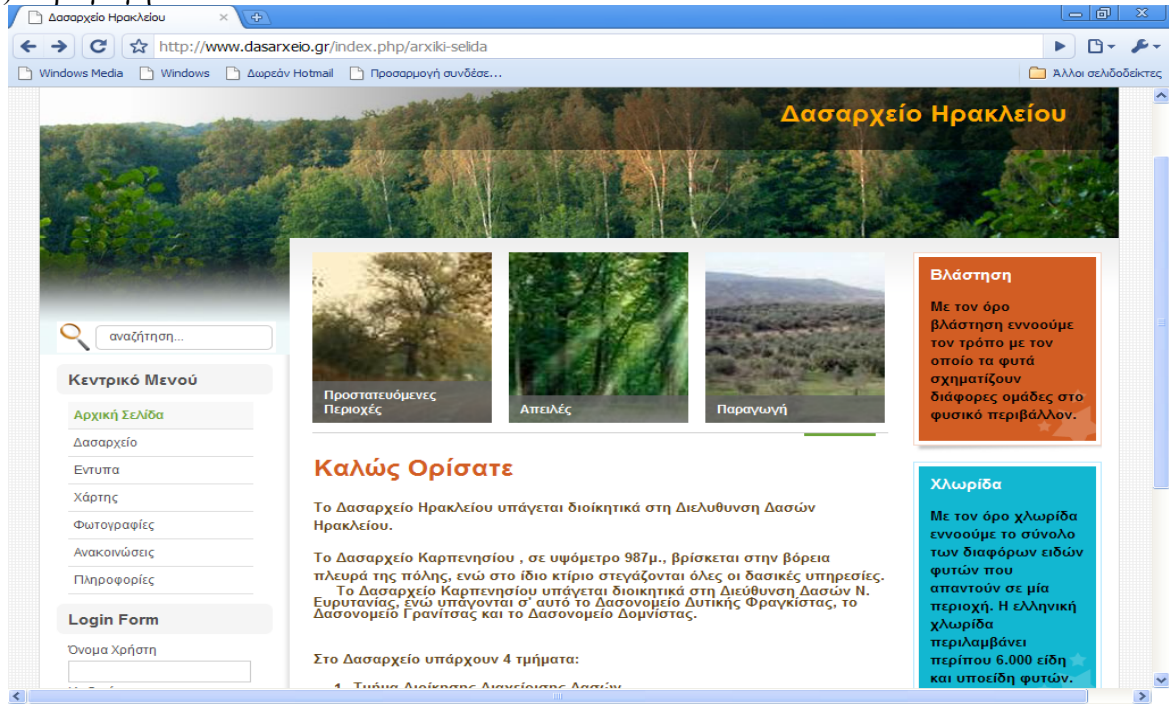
Δασαρχείο Ηρακλείου

http://www.dasarxeio.gr/index.php/arxiki-selida

Windows Media | Windows | Δωρεάν Hotmail | Προσαρμογή συνδέσε... | Άλλοι σελιδοδείκτες

Δασαρχείο Ηρακλείου

αναζήτηση...

Κεντρικό Μενού

Αρχική Σελίδα
Δασαρχείο
Εντυπα
Χάρτης
Φωτογραφίες
Ανακοινώσεις
Πληροφορίες

Login Form

Όνομα Χρήστη

Προστατευόμενες Περιοχές

Απειλές

Παραγωγή

Καλώς Ορίσατε

Το Δασαρχείο Ηρακλείου υπάγεται διοικητικά στη Διελυθυνση Δασών Ηρακλείου.

Το Δασαρχείο Καρπενησίου , σε υψόμετρο 987μ., βρίσκεται στην βόρεια πλευρά της πόλης, ενώ στο ίδιο κτίριο στεγάζονται όλες οι δασικές υπηρεσίες. Το Δασαρχείο Καρπενησίου υπάγεται διοικητικά στη Διεύθυνση Δασών Ν. Ευρυτανίας, ενώ υπάγονται σ' αυτό το Δασονομείο Δυτικής Φραγκίστας, το Δασονομείο Γρανίτσας και το Δασονομείο Δομνίστας.

Στο Δασαρχείο υπάρχουν 4 τμήματα:

1. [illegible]

Βλάστηση

Με τον όρο βλάστηση εννοούμε τον τρόπο με τον οποίο τα φυτά σχηματίζουν διάφορες ομάδες στο φυσικό περιβάλλον.

Χλωρίδα

Με τον όρο χλωρίδα εννοούμε το σύνολο των διαφόρων ειδών φυτών που απαντούν σε μία περιοχή. Η ελληνική χλωρίδα περιλαμβάνει περίπου 6.000 είδη και υποείδη φυτών.